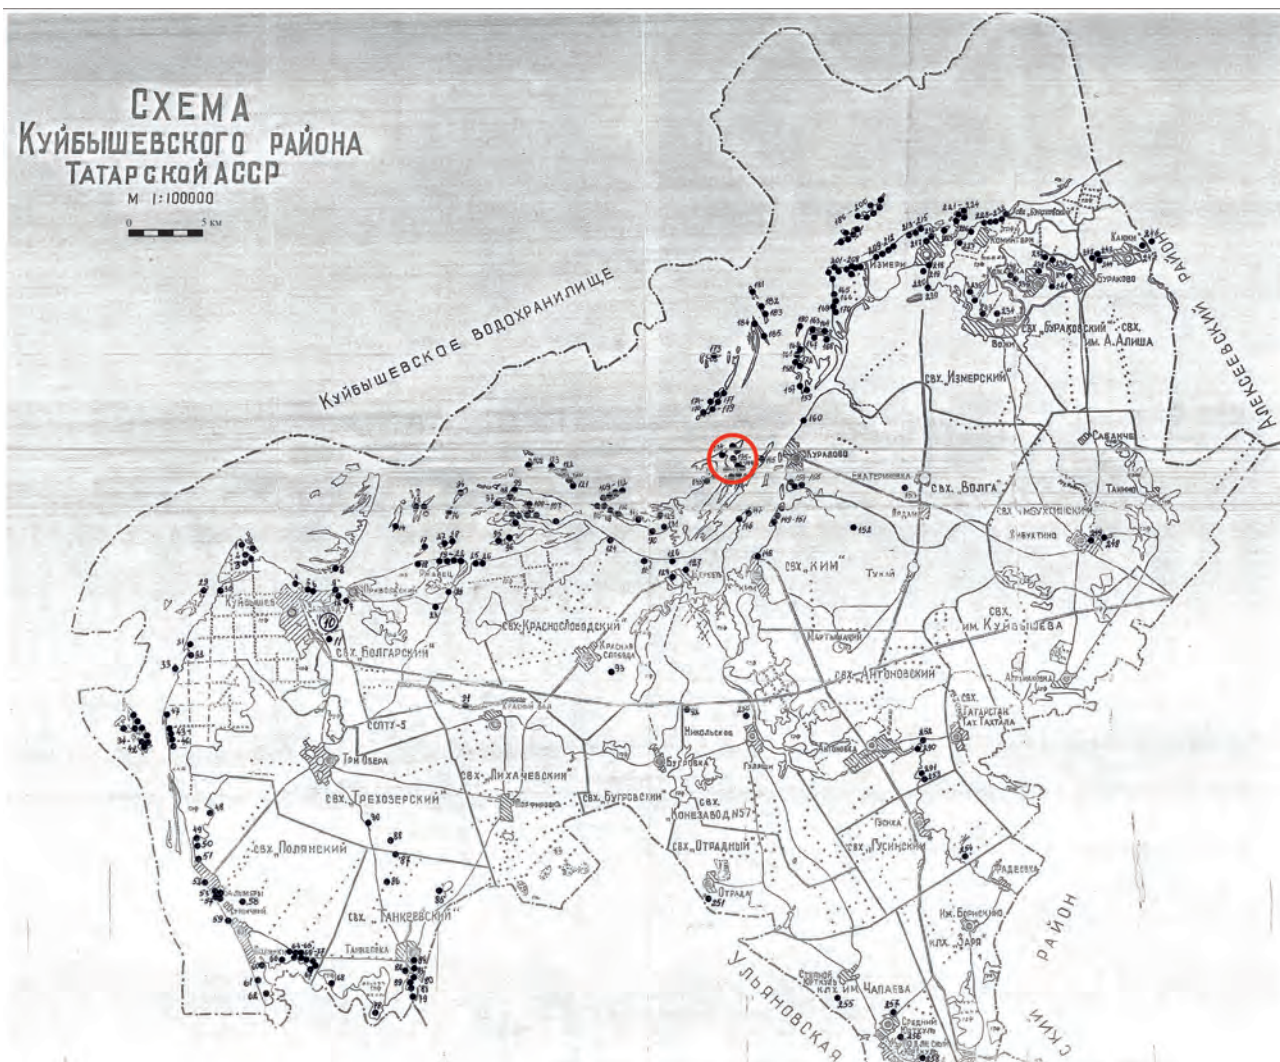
СХЕМА
КУЙБЫШЕВСКОГО РАЙОНА
ТАТАРСКОЙ АССР
М 1:100000
0 5 КМ

КУЙБЫШЕВСКОЕ ВОДОХРАНИЛИЩЕ

АЛЕКСЕЕВСКИЙ РАЙОН

Измери
Коминтерн
Бураково
свх. Бураковский
свх. им. А.Алиша
свх. Измерский
Кураково
Савалеево
свх. Волга
Екатериновка
свх. Мухоменский
свх. КИМ
Тукай
Куйбышев
свх. Болгарский
свх. Красносвободский
Красная Слобода
свх. им. Куйбышева
свх. Антоновский
Антоновка
свх. Татарстан
Три Озера
свх. Трехозерский
свх. Лихачевский
свх. Бугровский
Бугровка
Никольское
свх. Конезавод №57
свх. Отрадный
Отрада
свх. Полянский
свх. Гусинский
свх. Танкеевский
Танкеевка
к-з им. Чапаева
Заря
Бреженко

УЛЬЯНОВСКАЯ
РАЙОН
СКИЙ